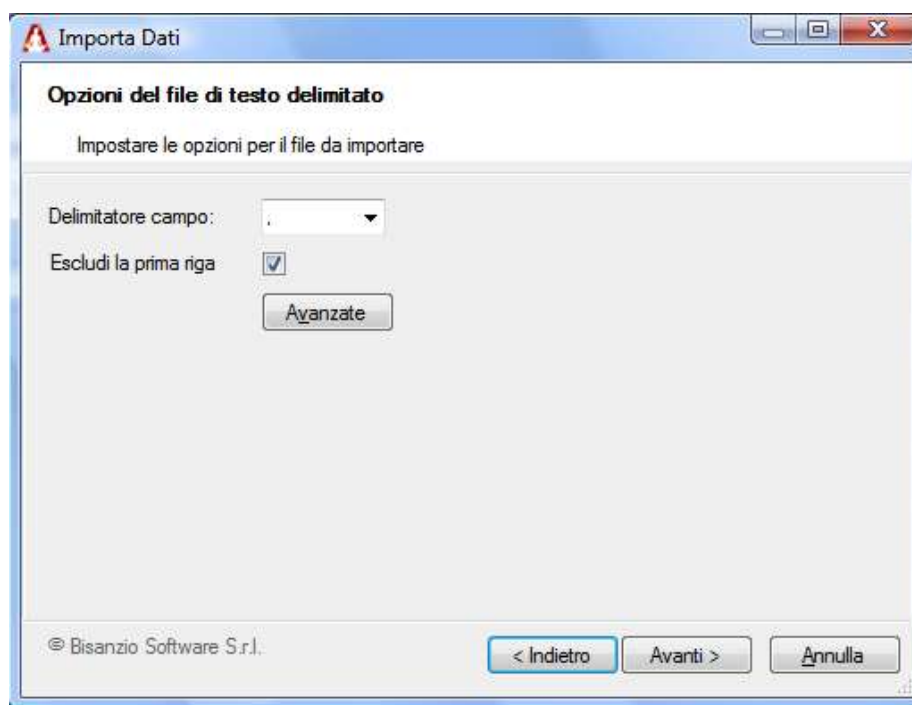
Importa Dati

Opzioni del file di testo delimitato

Impostare le opzioni per il file da importare

Delimitatore campo: ,

Escludi la prima riga

Avanzate

© Bisanzio Software S.r.l.

< Indietro

Avanti >

Annulla